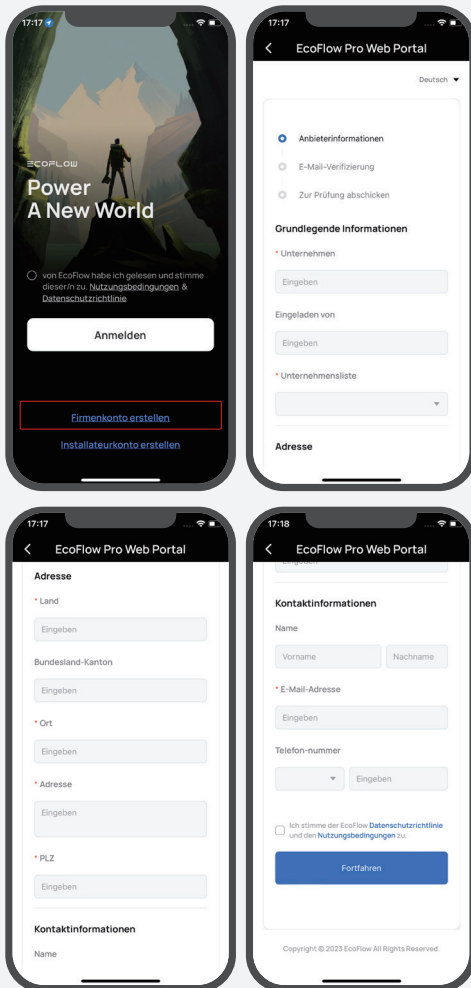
17:17

ECOFLOW
Power
A New World

von EcoFlow habe ich gelesen und stimme dieser/n zu. Nutzungsbedingungen & Datenschutzrichtlinie

Anmelden

Firmenkonto erstellen

Installateurkonto erstellen

17:17

EcoFlow Pro Web Portal

Deutsch

Anbieterinformationen
E-Mail-Verifizierung
Zur Prüfung abschicken

Grundlegende Informationen

* Unternehmen
Eingeben

Eingeladen von
Eingeben

* Unternehmensliste

Adresse

17:17

EcoFlow Pro Web Portal

Adresse

* Land
Eingeben

Bundesland-Kanton
Eingeben

* Ort
Eingeben

* Adresse
Eingeben

* PLZ
Eingeben

Kontaktinformationen

Name

17:18

EcoFlow Pro Web Portal

Kontaktinformationen

Name
Vorname Nachname

* E-Mail-Adresse
Eingeben

Telefon-nummer
Eingeben

Ich stimme der EcoFlow Datenschutzrichtlinie und den Nutzungsbedingungen zu.

Fortfahren

Copyright © 2023 EcoFlow All Rights Reserved.